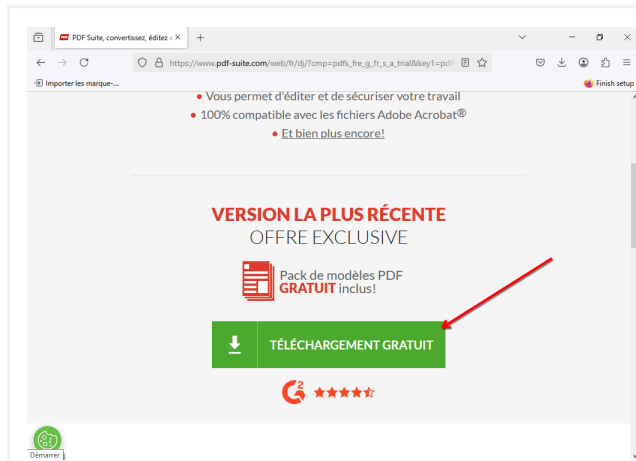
PDF Suite, convertissez, éditez e ×
+

https://www.pdf-suite.com/web/fr/dj/?cmp=pdfs_fre_g_fr_s_a_trial&key1=pdf

Importer les marque-...
Finish setup

• Vous permet d'éditer et de sécuriser votre travail
• 100% compatible avec les fichiers Adobe Acrobat®
• Et bien plus encore!

VERSION LA PLUS RÉCENTE
OFFRE EXCLUSIVE

Pack de modèles PDF
GRATUIT inclus!

TÉLÉCHARGEMENT GRATUIT

Démarrer